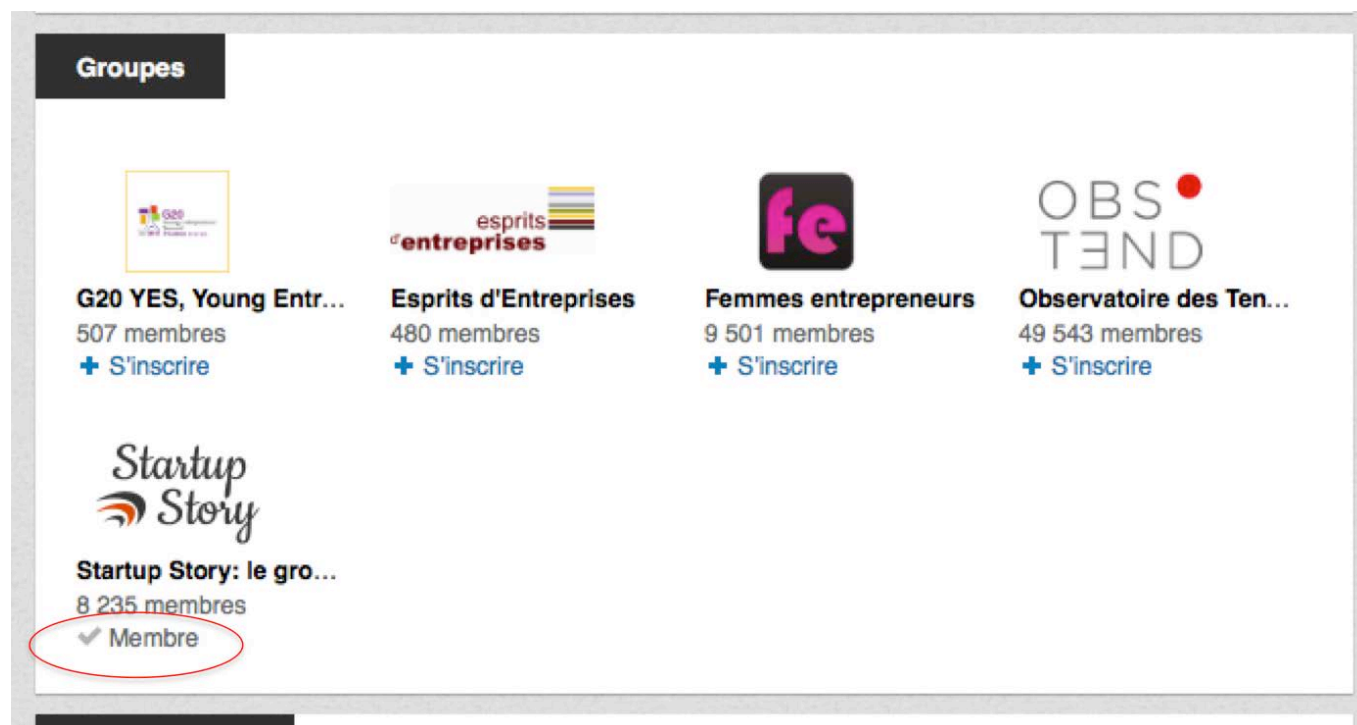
Groupes

G20 YES, Young Entr...
507 membres
+ S'inscrire

esprits d'entreprises

Esprits d'Entreprises
480 membres
+ S'inscrire

fe

Femmes entrepreneurs
9 501 membres
+ S'inscrire

OBS TΞND

Observatoire des Ten...
49 543 membres
+ S'inscrire

Startup Story

Startup Story: le gro...
8 235 membres
✔ Membre